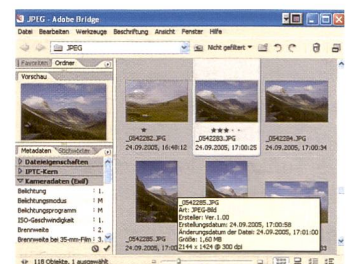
JPEG - Adobe Bridge

Datei Bearbeiten Werkzeuge Beschriftung Ansicht Fenster Hilfe

JPEG

Nicht gefiltert

Favoriten Ordner

Vorschau

Metadaten Stichwörter

Dateieigenschaften

IPTC-Kern

Kameradaten (Exif)

Belichtung

Belichtungsmodus

Belichtungsprogramm

ISO-Geschwindigkeit

Brennweite

Brennweite bei 35-mm-Film

_0542282.JPG
24.09.2005, 16:48:12

★★★
_0542283.JPG
24.09.2005, 17:00:25

_0542284.JPG
24.09.2005, 17:00:34

_0542285.JPG
24.09.2005

_0542285.JPG
Art: JPEG-Bild
Ersteller: Ver. 1.00
Erstellungsdatum: 24.09.2005, 17:00:58
Änderungsdatum der Datei: 24.09.2005, 17:01:00
Größe: 1,60 MB
2144 x 1424 @ 300 dpi

118 Objekte, 1 ausgewählt